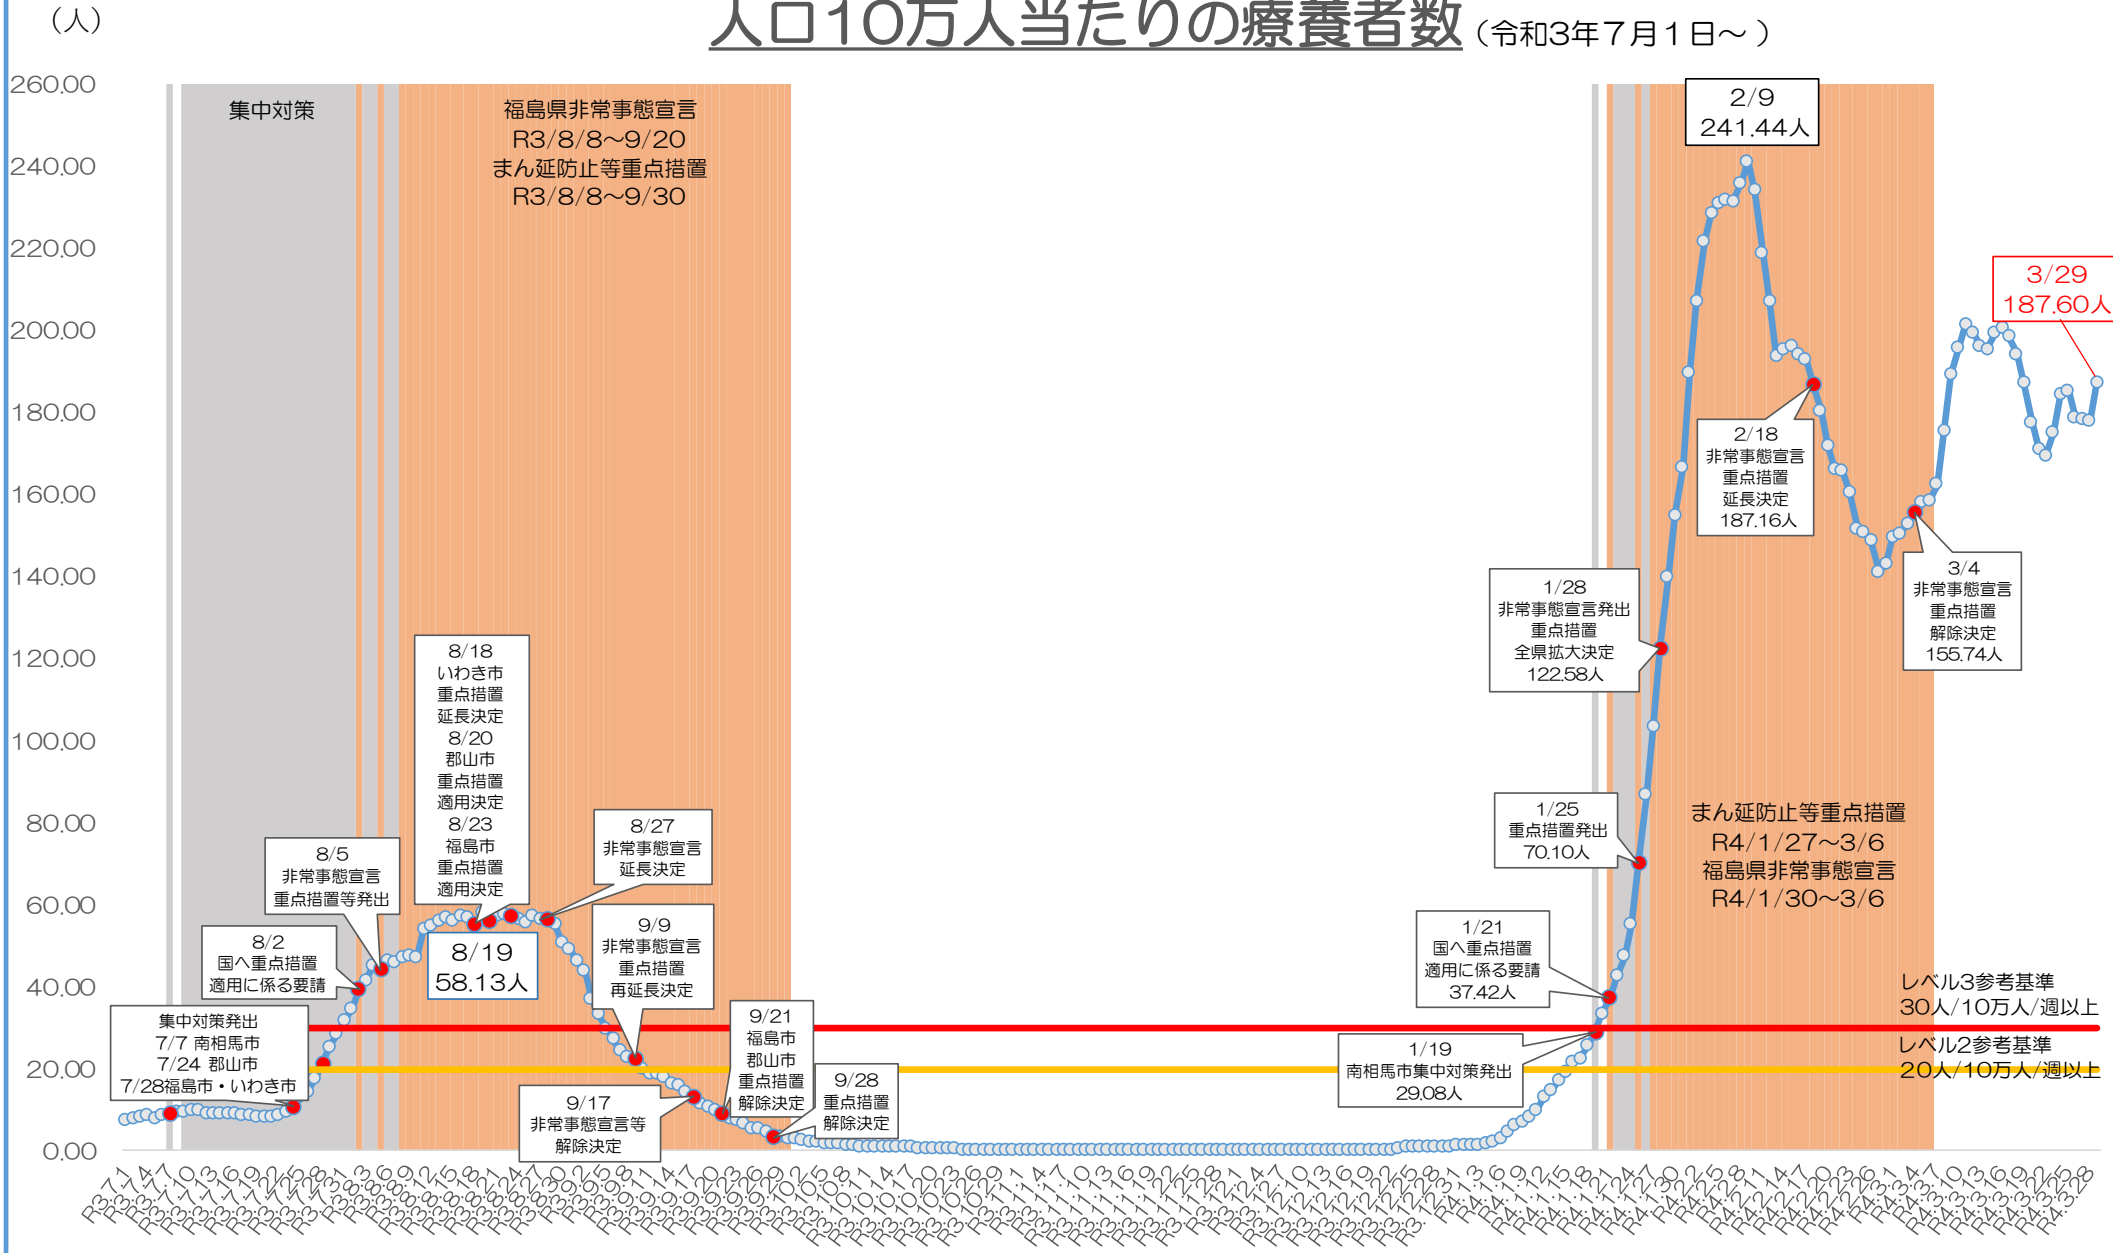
（人）

人口10万人当たりの療養者数（令和3年7月1日～）

260.00
240.00
220.00
200.00
180.00
160.00
140.00
120.00
100.00
80.00
60.00
40.00
20.00
0.00

集中対策

福島県非常事態宣言
R3/8/8～9/20
まん延防止等重点措置
R3/8/8～9/30

2/9
241.44人

3/29
187.60人

2/18
非常事態宣言
重点措置
延長決定
187.16人

3/4
非常事態宣言
重点措置
解除決定
155.74人

1/28
非常事態宣言発出
重点措置
全県拡大決定
122.58人

8/18
いわき市
重点措置
延長決定
8/20
郡山市
重点措置
適用決定
8/23
福島市
重点措置
適用決定

8/27
非常事態宣言
延長決定

8/5
非常事態宣言
重点措置等発出

1/25
重点措置発出
70.10人

まん延防止等重点措置
R4/1/27～3/6
福島県非常事態宣言
R4/1/30～3/6

8/2
国へ重点措置
適用に係る要請

8/19
58.13人

9/9
非常事態宣言
重点措置
再延長決定

1/21
国へ重点措置
適用に係る要請
37.42人

レベル3参考基準
30人/10万人/週以上

集中対策発出
7/7 南相馬市
7/24 郡山市
7/28福島市・いわき市

9/21
福島市
郡山市
重点措置
解除決定

1/19
南相馬市集中対策発出
29.08人

レベル2参考基準
20人/10万人/週以上

9/17
非常事態宣言等
解除決定

9/28
重点措置
解除決定

R3.7.1 R3.7.4 R3.7.7 R3.7.10 R3.7.13 R3.7.16 R3.7.19 R3.7.22 R3.7.25 R3.7.28 R3.7.31 R3.8.3 R3.8.6 R3.8.9 R3.8.12 R3.8.15 R3.8.18 R3.8.21 R3.8.24 R3.8.27 R3.8.30 R3.9.2 R3.9.5 R3.9.8 R3.9.11 R3.9.14 R3.9.17 R3.9.20 R3.9.23 R3.9.26 R3.9.29 R3.10.2 R3.10.5 R3.10.8 R3.10.11 R3.10.14 R3.10.17 R3.10.20 R3.10.23 R3.10.26 R3.10.29 R3.11.1 R3.11.4 R3.11.7 R3.11.10 R3.11.13 R3.11.16 R3.11.19 R3.11.22 R3.11.25 R3.11.28 R3.12.1 R3.12.4 R3.12.7 R3.12.10 R3.12.13 R3.12.16 R3.12.19 R3.12.22 R3.12.25 R3.12.28 R3.12.31 R4.1.3 R4.1.6 R4.1.9 R4.1.12 R4.1.15 R4.1.18 R4.1.21 R4.1.24 R4.1.27 R4.1.30 R4.2.2 R4.2.5 R4.2.8 R4.2.11 R4.2.14 R4.2.17 R4.2.20 R4.2.23 R4.2.26 R4.3.1 R4.3.4 R4.3.7 R4.3.10 R4.3.13 R4.3.16 R4.3.19 R4.3.22 R4.3.25 R4.3.28